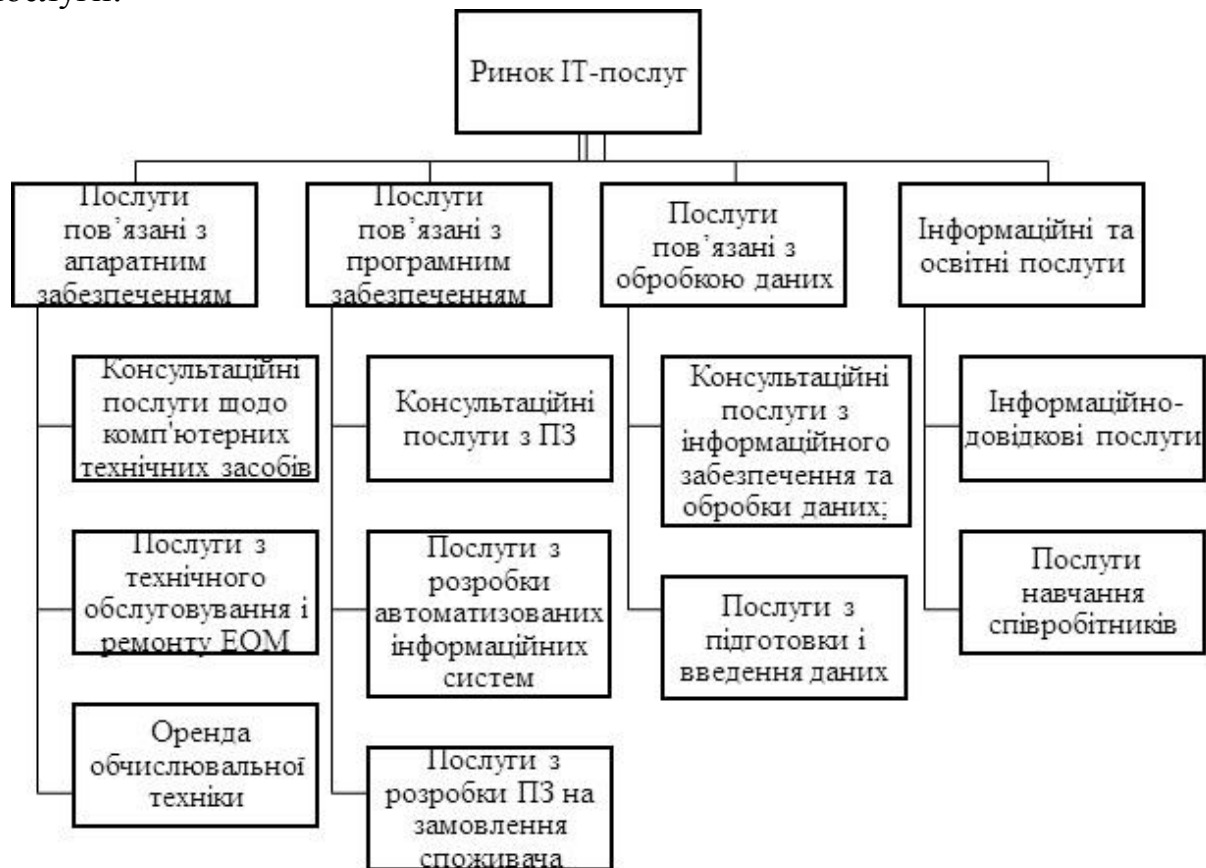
послуги.

Ринок IT-послуг

Послуги пов'язані з апаратним забезпеченням

Консультаційні послуги щодо комп'ютерних технічних засобів

Послуги з технічного обслуговування і ремонту ЕОМ

Оренда обчислювальної техніки

Послуги пов'язані з програмним забезпеченням

Консультаційні послуги з ПЗ

Послуги з розробки автоматизованих інформаційних систем

Послуги з розробки ПЗ на замовлення споживача

Послуги пов'язані з обробкою даних

Консультаційні послуги з інформаційного забезпечення та обробки даних;

Послуги з підготовки і введення даних

Інформаційні та освітні послуги

Інформаційно-довідкові послуги

Послуги навчання співробітників